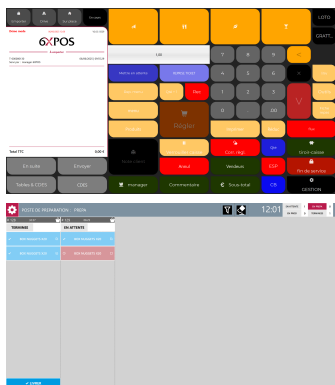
Envoyer
6XPOS
Total TTC
En suite
Envoyer
Tables & CDES
CDES
LOTO
GRATT...
7
8
9
4
5
6
1
2
3
0
,00
Régler
Annul
Vendeur
ESP
CB
GESTION
Commentaire
Sous total
Fin de set-shop
POSTE DE PREPARATION - PREPA
12:01
TERMINEE
EN ATTENTE